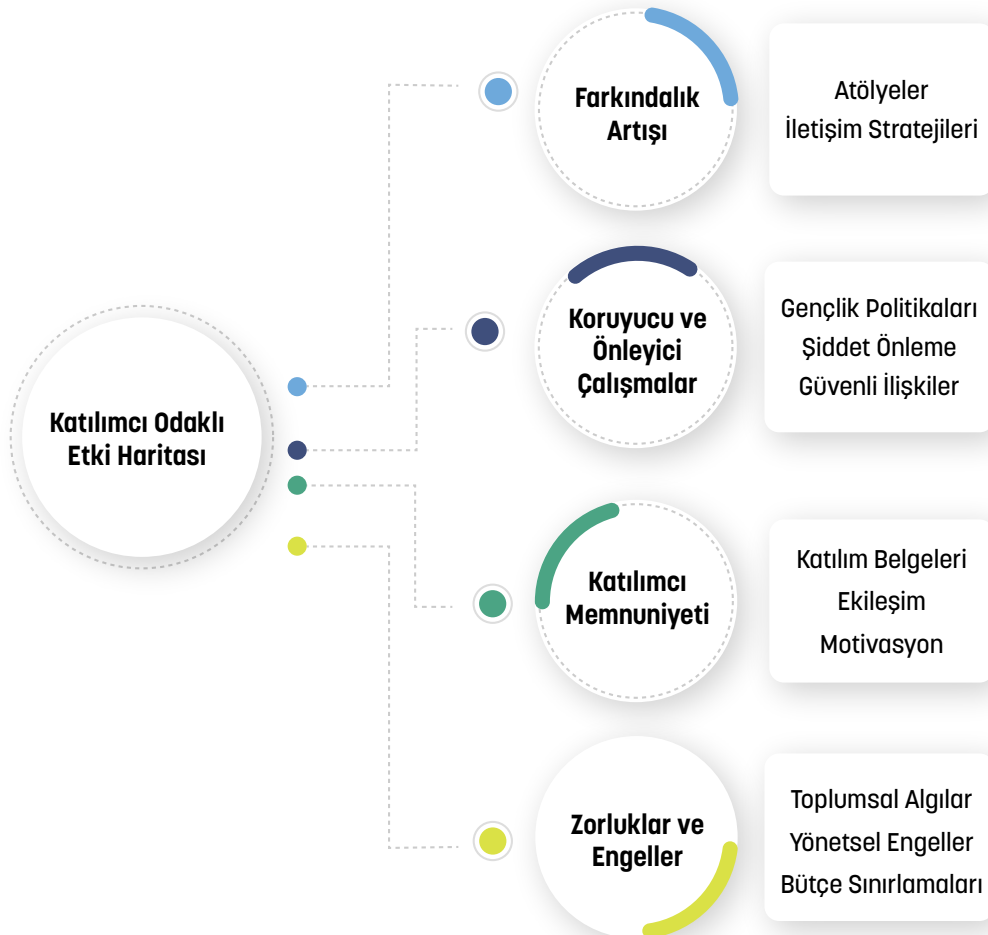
Katılımcı Odaklı Etki Haritası

Farkındalık Artışı

Atölyeler
İletişim Stratejileri

Koruyucu ve Önleyici Çalışmalar

Gençlik Politikaları
Şiddet Önleme
Güvenli İlişkiler

Katılımcı Memnuniyeti

Katılım Belgeleri
Ekileşim
Motivasyon

Zorluklar ve Engeller

Toplumsal Algılar
Yönetsel Engeller
Bütçe Sınırlamaları